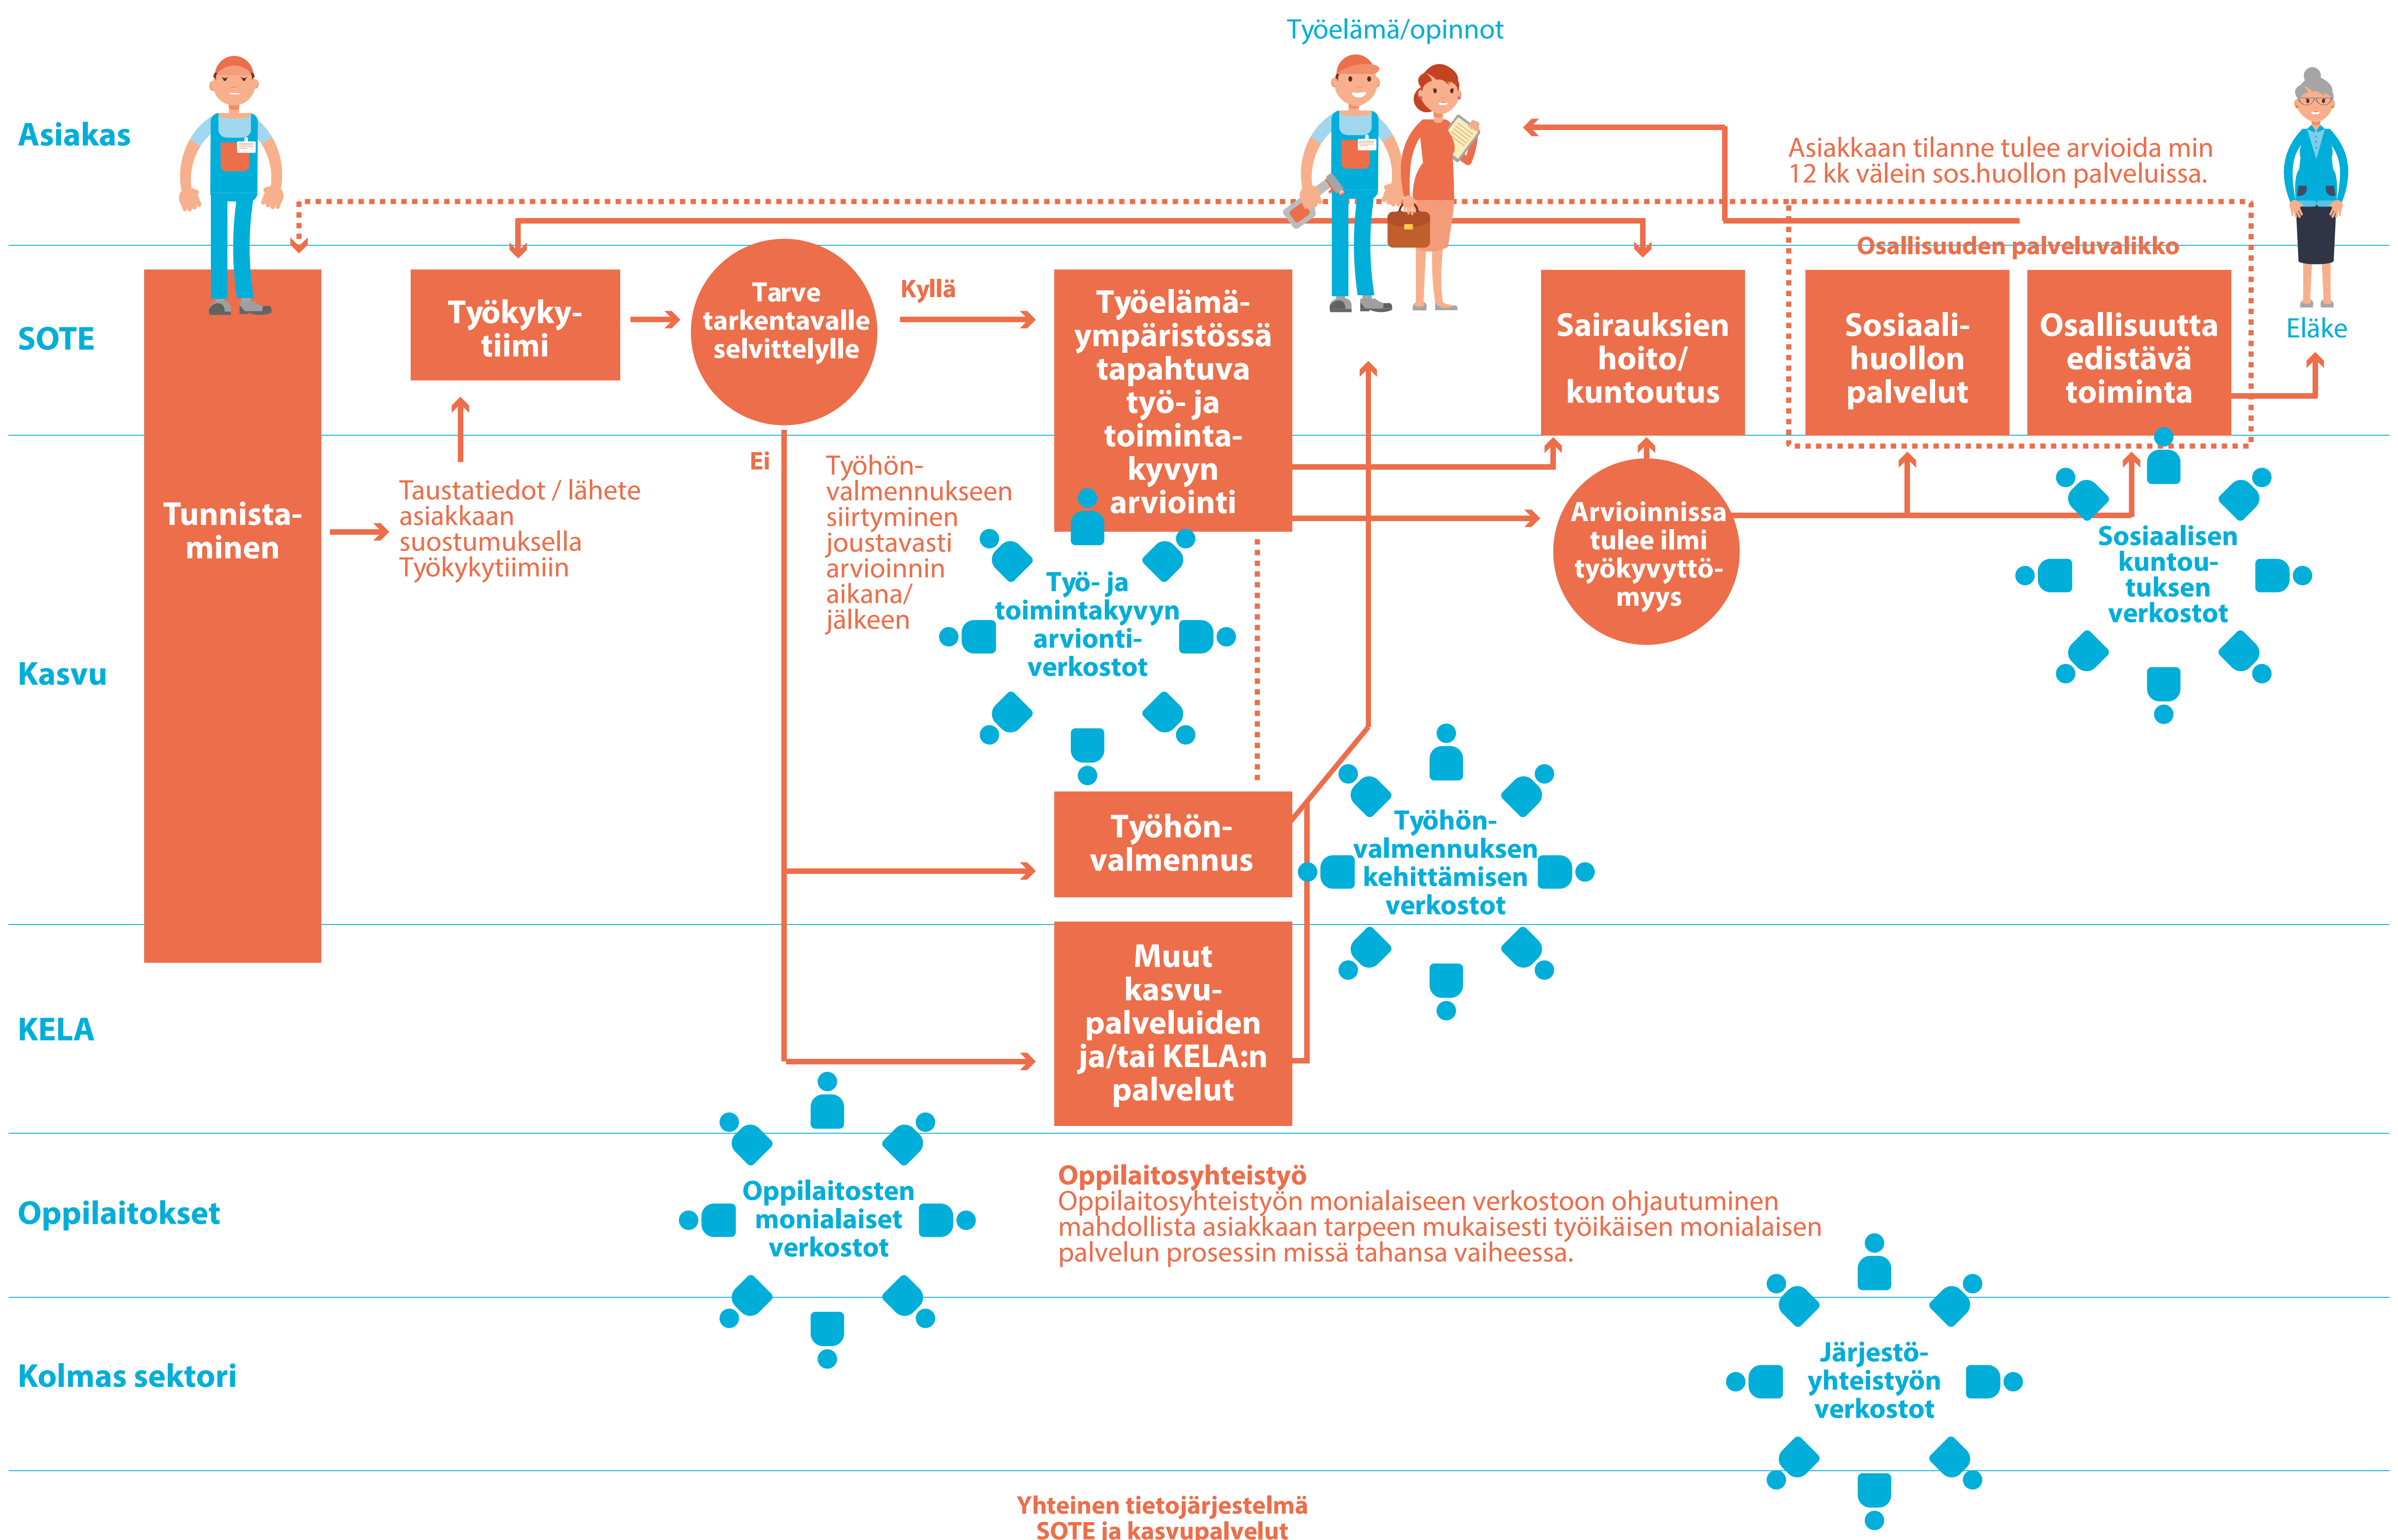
Työelämä/opinnot

Asiakas

Asiakkaan tilanne tulee arvioida min 12 kk välein sos.huollon palveluissa.

Osallisuuden palveluvalikko

SOTE

Tunnistaminen

Työkykytiimi

Tarve tarkentavalle selvittelylle

Kyllä

Työelämäympäristössä tapahtuva työ- ja toimintakyvyn arviointi

Sairauksien hoito/ kuntoutus

Sosiaalihuollon palvelut

Osallisuutta edistävä toiminta

Eläke

Ei

Taustatiedot / lähete asiakkaan suostumuksella Työkykytiimiin

Työhönvalmennukseen siirtyminen joustavasti arvioinnin aikana/ jälkeen

Työ- ja toimintakyvyn arviontiverkostot

Arvioinnissa tulee ilmi työkyvyttömyys

Sosiaalisen kuntoutuksen verkostot

Kasvu

Työhönvalmennus

Työhönvalmennuksen kehittämisen verkostot

KELA

Muut kasvupalveluiden ja/tai KELA:n palvelut

Oppilaitokset

Oppilaitosten monialaiset verkostot

Oppilaitosyhteistyö
Oppilaitosyhteistyön monialaiseen verkostoon ohjautuminen mahdollista asiakkaan tarpeen mukaisesti työikäisen monialaisen palvelun prosessin missä tahansa vaiheessa.

Kolmas sektori

Järjestöyhteistyön verkostot

Yhteinen tietojärjestelmä
SOTE ja kasvupalvelut